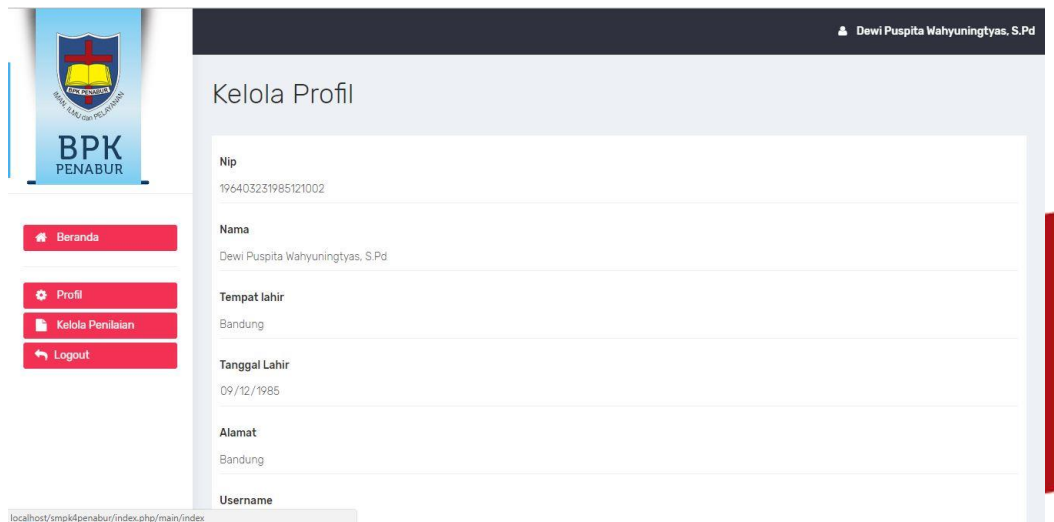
BPK PENABUR

IMAN, ILMU dan PELAYANAN

BPK
PENABUR

Dewi Puspita Wahyuningtyas, S.Pd

Kelola Profil

Beranda

Profil

Kelola Penilaian

Logout

Nip

196403231985121002

Nama

Dewi Puspita Wahyuningtyas, S.Pd

Tempat lahir

Bandung

Tanggal Lahir

09/12/1985

Alamat

Bandung

Username

localhost/smpk4penabur/index.php/main/index